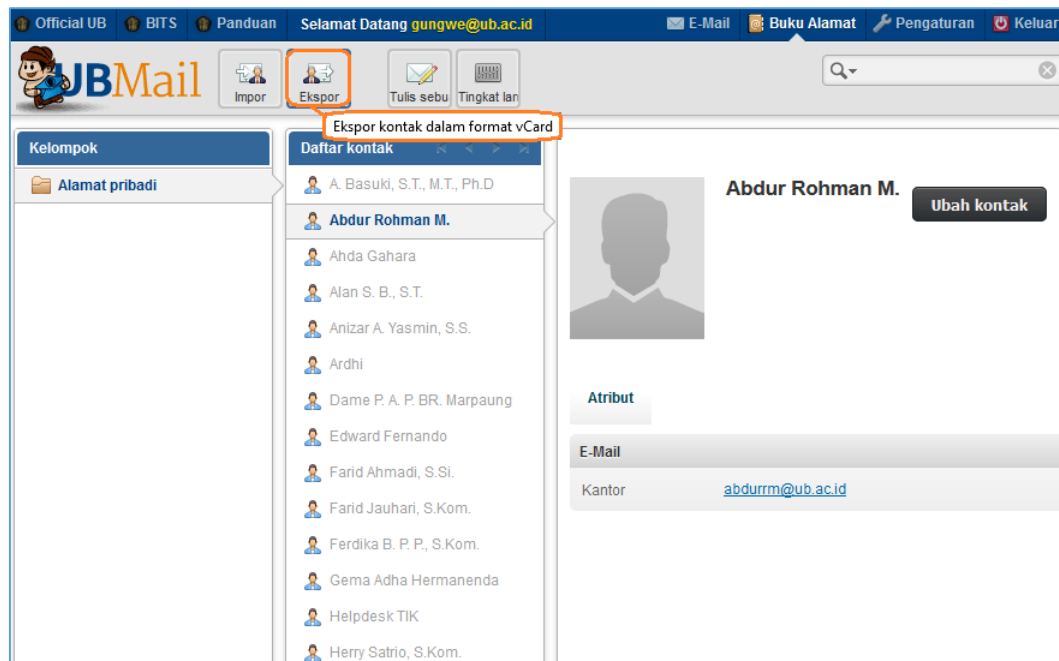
Official UB BITS Panduan Selamat Datang gungwe@ub.ac.id E-Mail Buku Alamat Pengaturan Keluar

UBMail Impor Ekspor Tulis sebu Tingkat lan

Ekspor kontak dalam format vCard

Kelompok
Alamat pribadi

Daftar kontak
A. Basuki, S.T., M.T., Ph.D
Abdur Rohman M.
Ahda Gahara
Alan S. B., S.T.
Anizar A. Yasmin, S.S.
Ardhi
Dame P. A. P. BR. Marpaung
Edward Fernando
Farid Ahmadi, S.Si.
Farid Jauhari, S.Kom.
Ferdika B. P. P., S.Kom.
Gema Adha Hermanenda
Helpdesk TIK
Herry Satrio, S.Kom.

Abdur Rohman M.
Ubah kontak

Atribut

E-Mail
Kantor abdurrm@ub.ac.id